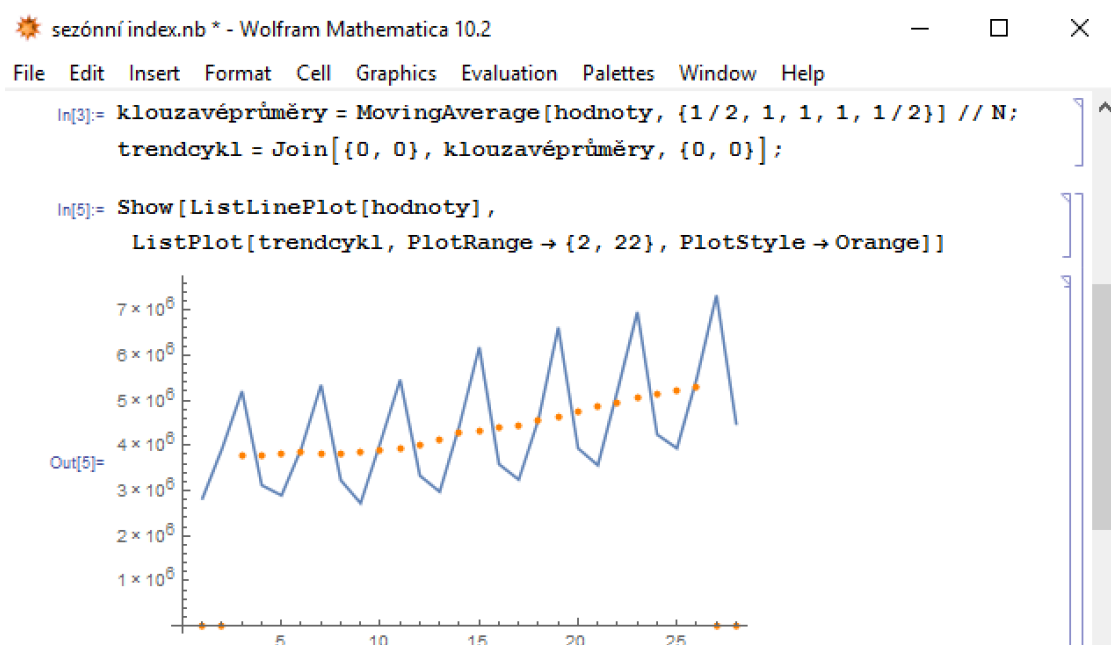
sezónní index.nb * - Wolfram Mathematica 10.2

File Edit Insert Format Cell Graphics Evaluation Palettes Window Help

In[3]:= klouzavéprůměry = MovingAverage[hodnoty, {1/2, 1, 1, 1, 1/2}] // N;
trendcykl = Join[{0, 0}, klouzavéprůměry, {0, 0}];

In[5]:= Show[ListLinePlot[hodnoty],
ListPlot[trendcykl, PlotRange → {2, 22}, PlotStyle → Orange]]

Out[5]=

$7\times10^6$
$6\times10^6$
$5\times10^6$
$4\times10^6$
$3\times10^6$
$2\times10^6$
$1\times10^6$

5 10 15 20 25